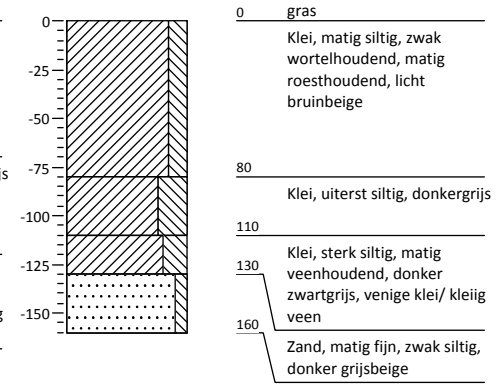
0
-25
-50
-75
-100
-125
-150

0 gras
Klei, matig siltig, zwak wortelhoudend, matig roesthoudend, licht bruinbeige

80
Klei, uiterst siltig, donkergrijs

110
Klei, sterk siltig, matig veenhoudend, donker zwartgrijs, venige klei/ kleiig veen

130

160
Zand, matig fijn, zwak siltig, donker grijsbeige